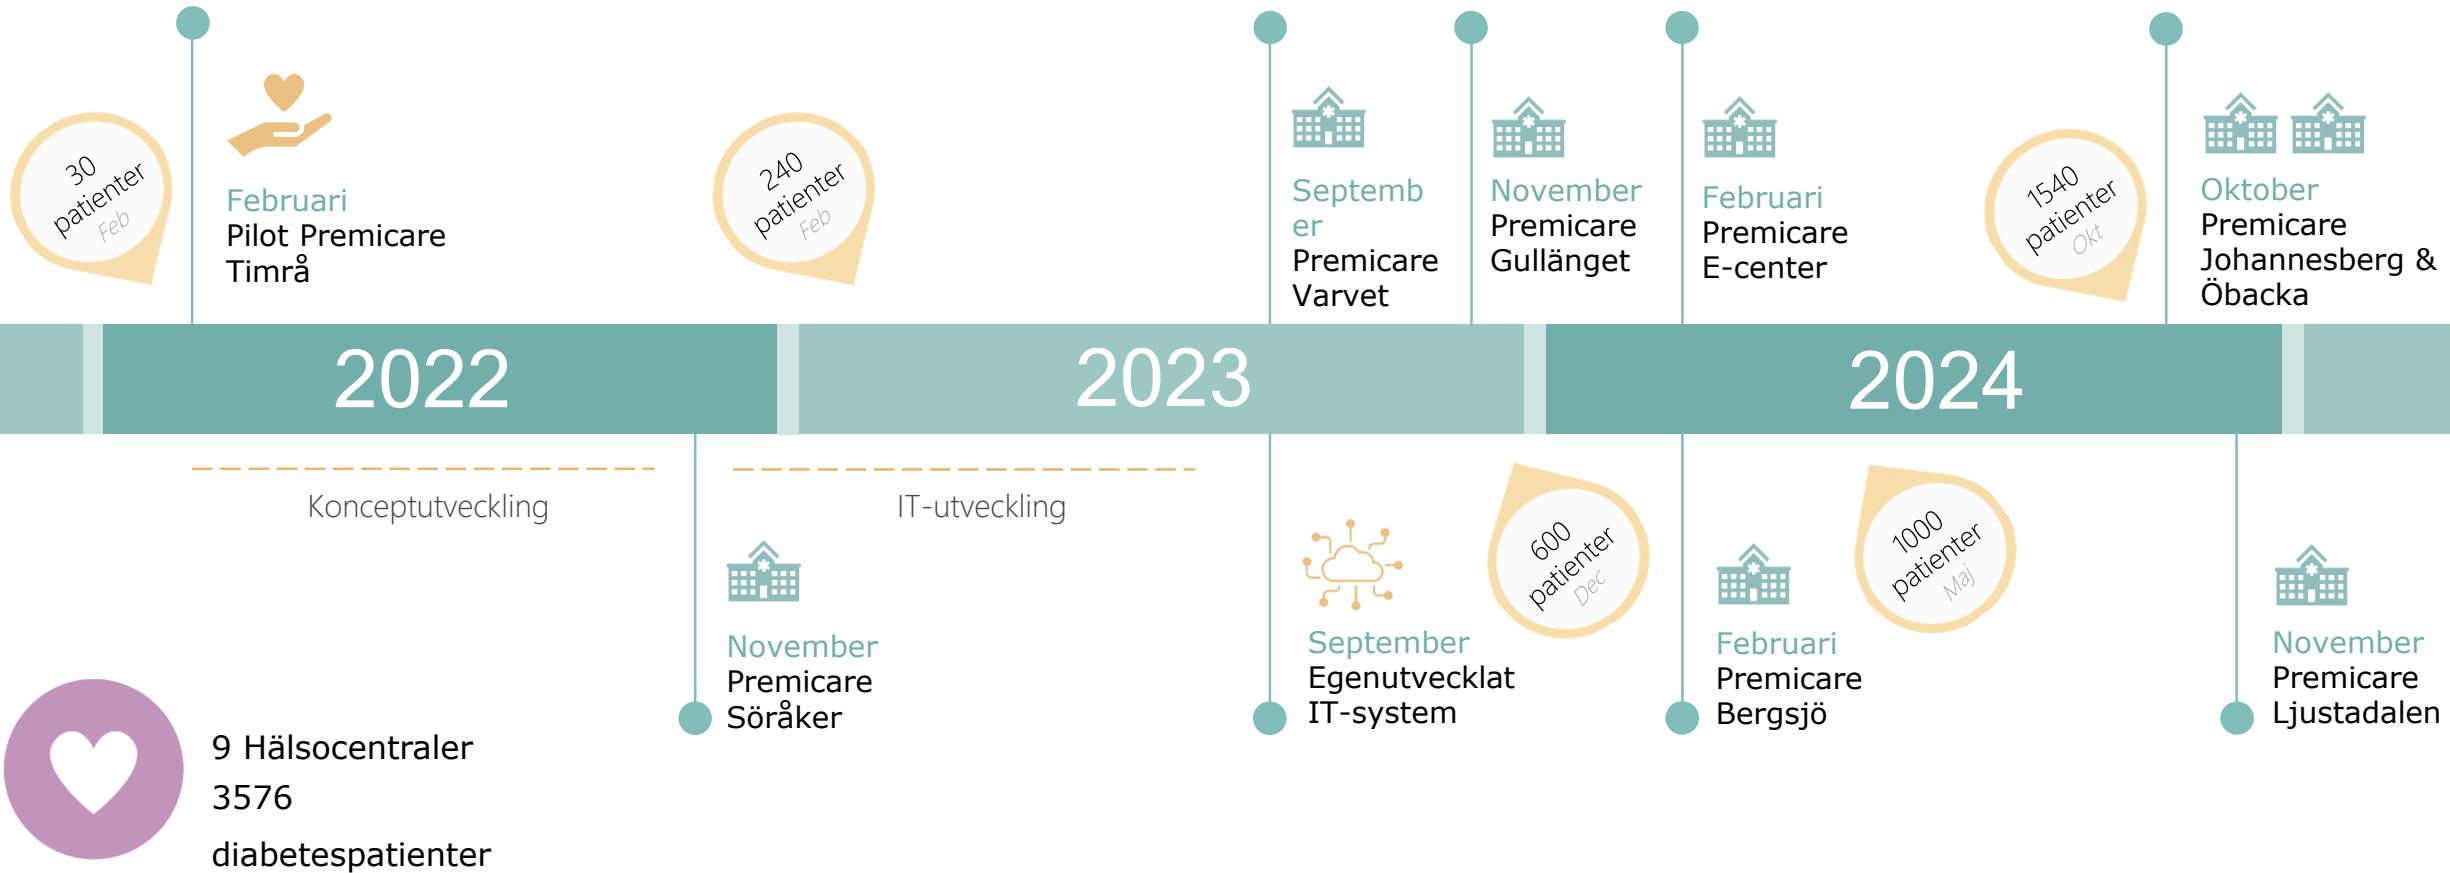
30 patienter Feb

Februari
Pilot Premicare Timrå

240 patienter Feb

September
Premicare Varvet

November
Premicare Gullänget

Februari
Premicare E-center

1540 patienter Okt

Oktober
Premicare Johannesberg & Öbacka

2022

2023

2024

Konceptutveckling

IT-utveckling

November
Premicare Söråker

September
Egenutvecklat IT-system

600 patienter Dec

Februari
Premicare Bergsjö

1000 patienter Maj

November
Premicare Ljustadalen

9 Hälsocentraler
3576
diabetespatienter